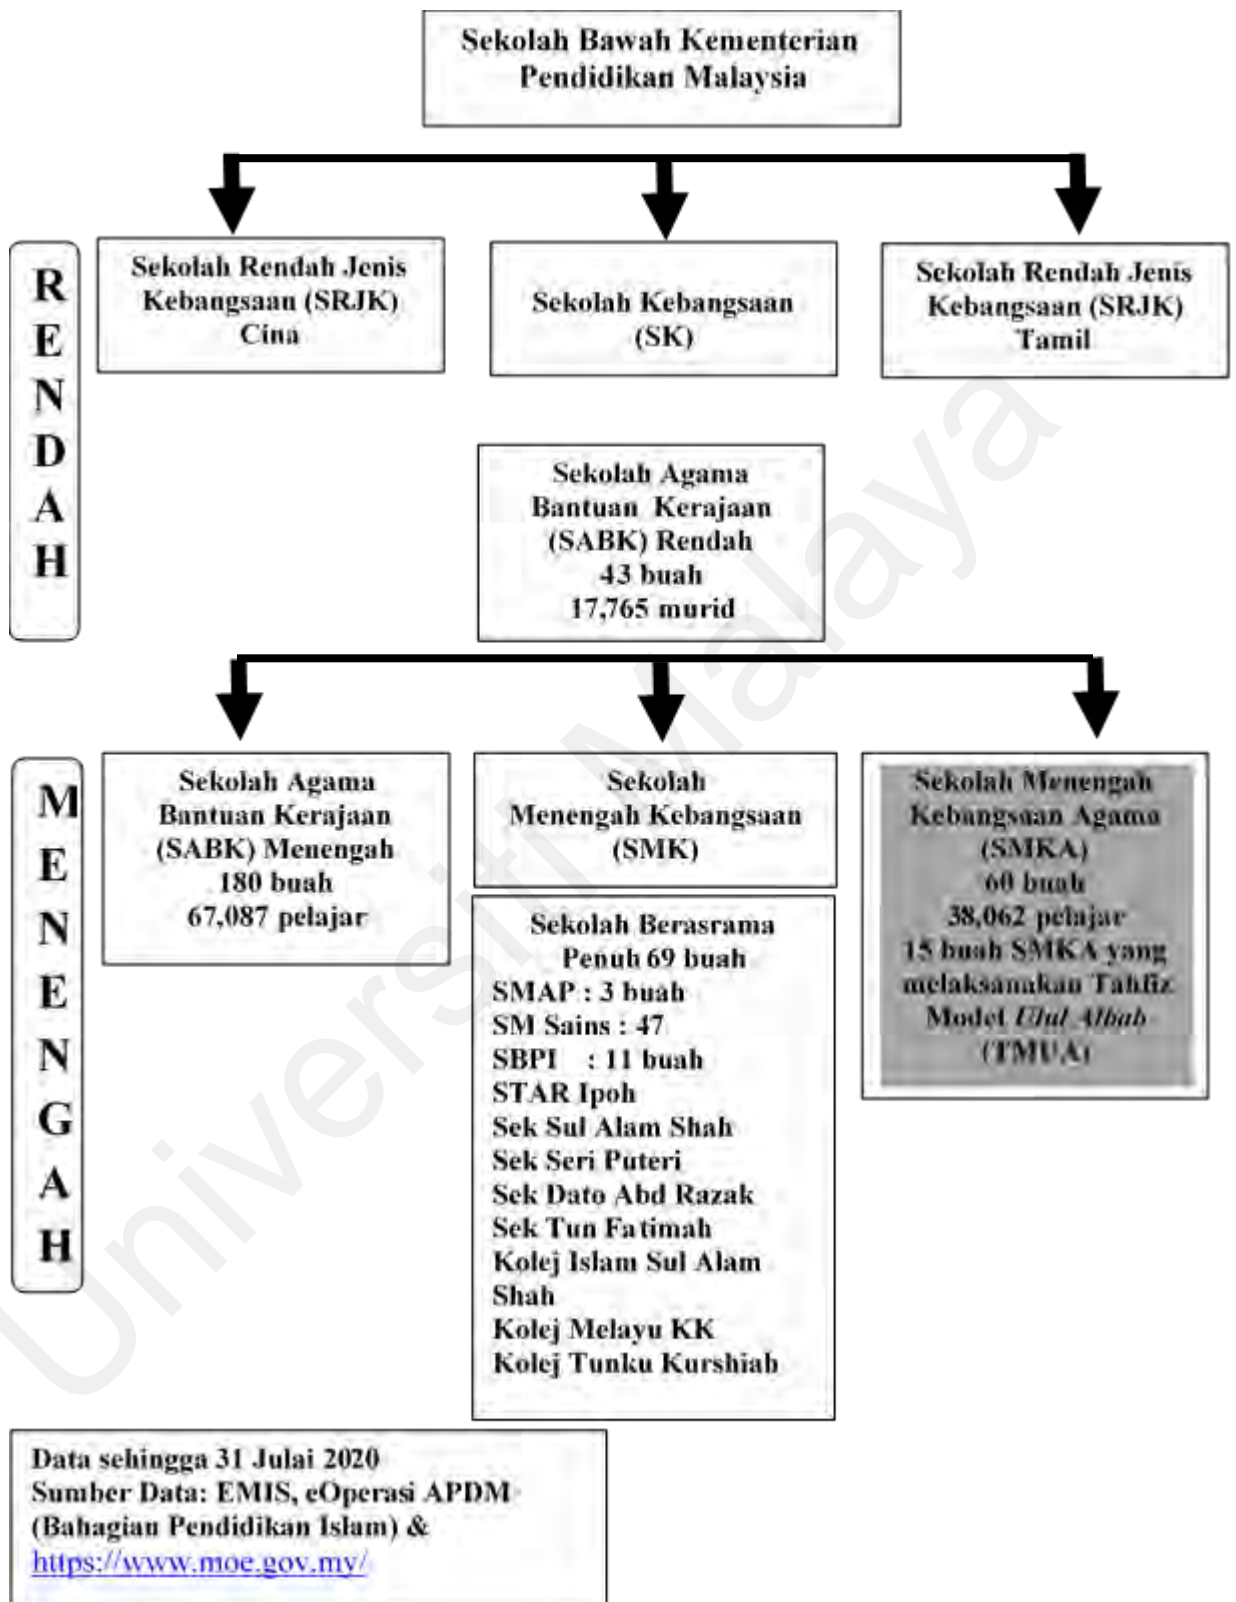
Sekolah Bawah Kementerian Pendidikan Malaysia

RENDAH

Sekolah Rendah Jenis Kebangsaan (SRJK) Cina

Sekolah Kebangsaan (SK)

Sekolah Rendah Jenis Kebangsaan (SRJK) Tamil

Sekolah Agama Bantuan Kerajaan (SABK) Rendah 43 buah 17,765 murid

MENENGAH

Sekolah Agama Bantuan Kerajaan (SABK) Menengah 180 buah 67,087 pelajar

Sekolah Menengah Kebangsaan (SMK)

Sekolah Berasrama Penuh 69 buah
SMAP : 3 buah
SM Sains : 47
SBPI : 11 buah
STAR Ipoh
Sek Sul Alam Shah
Sek Seri Puteri
Sek Dato Abd Razak
Sek Tun Fatimah
Kolej Islam Sul Alam Shah
Kolej Melayu KK
Kolej Tunku Kurshiah

Sekolah Menengah Kebangsaan Agama (SMKA) 60 buah 38,062 pelajar 15 buah SMKA yang melaksanakan Tahfiz Model *Ulul Albab* (TMUA)

Data sehingga 31 Julai 2020
Sumber Data: EMIS, eOperasi APDM (Bahagian Pendidikan Islam) &
https://www.moe.gov.my/

Universiti Malaya